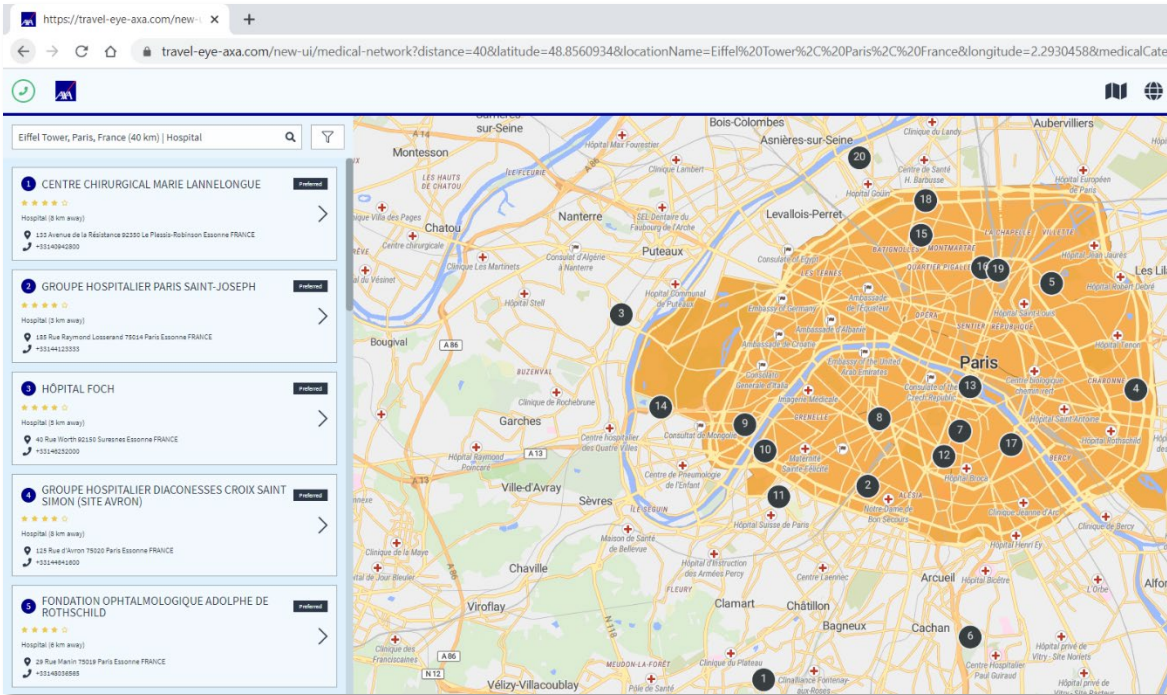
https://travel-eye-axa.com/new-

travel-eye-axa.com/new-ui/medical-network?distance=40&latitude=48.8560934&locationName=Eiffel%20Tower%2C%20Paris%2C%20France&longitude=2.2930458&medicalCate

Eiffel Tower, Paris, France (40 km) | Hospital

1 CENTRE CHIRURGICAL MARIE LANNELONGUE Preferred
Hospital (8 km away)
133 Avenue de la Résistance 92350 Le Plessis-Robinson Essonne FRANCE
+33140942800

2 GROUPE HOSPITALIER PARIS SAINT-JOSEPH Preferred
Hospital (3 km away)
185 Rue Raymond Losserand 75014 Paris Essonne FRANCE
+33144123333

3 HÔPITAL FOCH Preferred
Hospital (5 km away)
40 Rue Worth 92150 Suresnes Essonne FRANCE
+33146252000

4 GROUPE HOSPITALIER DIACONESSES CROIX SAINT SIMON (SITE AVRON) Preferred
Hospital (8 km away)
125 Rue d'Avron 75020 Paris Essonne FRANCE
+33144641600

5 FONDATION OPHTALMOLOGIQUE ADOLPHE DE ROTHSCHILD Preferred
Hospital (6 km away)
29 Rue Manin 75019 Paris Essonne FRANCE
+33148036565

Bois-Colombes Asnières-sur-Seine Aubervilliers sur-Seine Montesson Chatou Nanterre Levallois-Perret Puteaux Paris Bougival Garches Ville-d'Avray Sèvres Chaville Viroflay Clamart Châtillon Bagneux Arcueil Cachan Vélizy-Villacoublay Les Lilas Alfo A 86 A 13 N 12 A 14 N 118
20 18 15 16 19 5 3 14 9 8 13 4 7 12 17 10 2 11 6 1